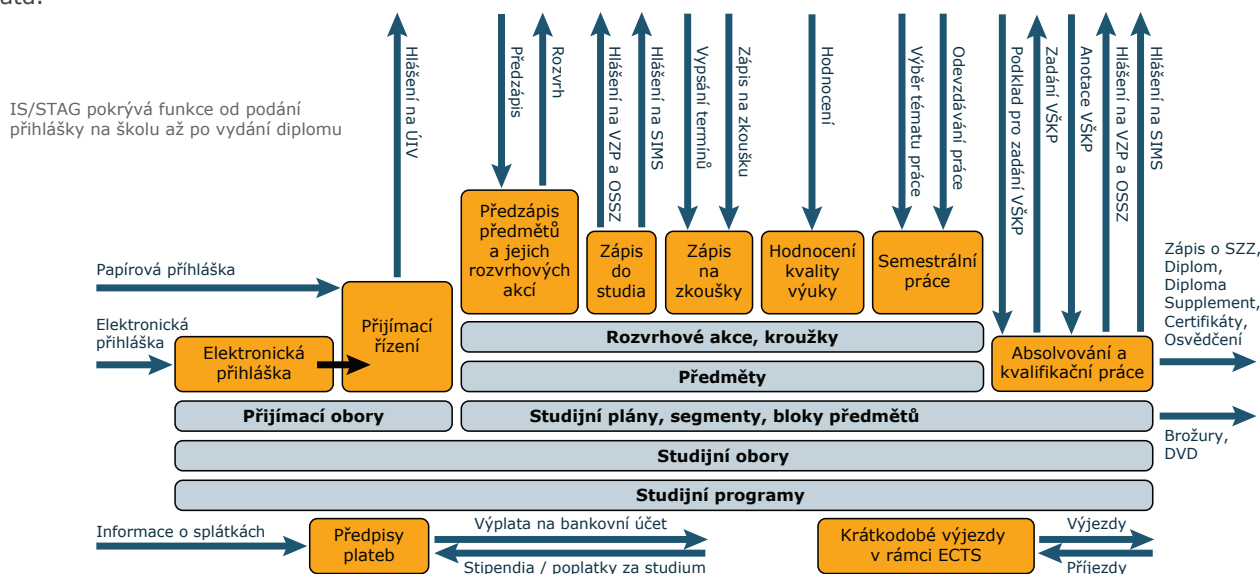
ata.

IS/STAG pokrývá funkce od podání přihlášky na školu až po vydání diplomu

Hlášení na ÚIV

Předzápis

Rozvrh

Hlášení na VZP a OSSZ

Hlášení na SIMS

Vypsání termínů

Zápis na zkoušku

Hodnocení

Výběr tématu práce

Odevzdávání práce

Podklad pro zadání VŠKP

Zadání VŠKP

Anotace VŠKP

Hlášení na VZP a OSSZ

Hlášení na SIMS

Předzápis předmětů a jejich rozvrhových akcí

Zápis do studia

Zápis na zkoušky

Hodnocení kvality výuky

Semestrální práce

Papírová přihláška

Elektronická přihláška

Elektronická přihláška

Přijímací řízení

Rozvrhové akce, kroužky

Předměty

Absolvování a kvalifikační práce

Zápis o SZZ, Diplom, Diploma Supplement, Certifikáty, Osvědčení

Přijímací obory

Studijní plány, segmenty, bloky předmětů

Brožury, DVD

Studijní obory

Studijní programy

Informace o splátkách

Předpisy plateb

Výplata na bankovní účet

Stipendia / poplatky za studium

Krátkodobé výjezdy v rámci ECTS

Výjezdy

Příjezdy